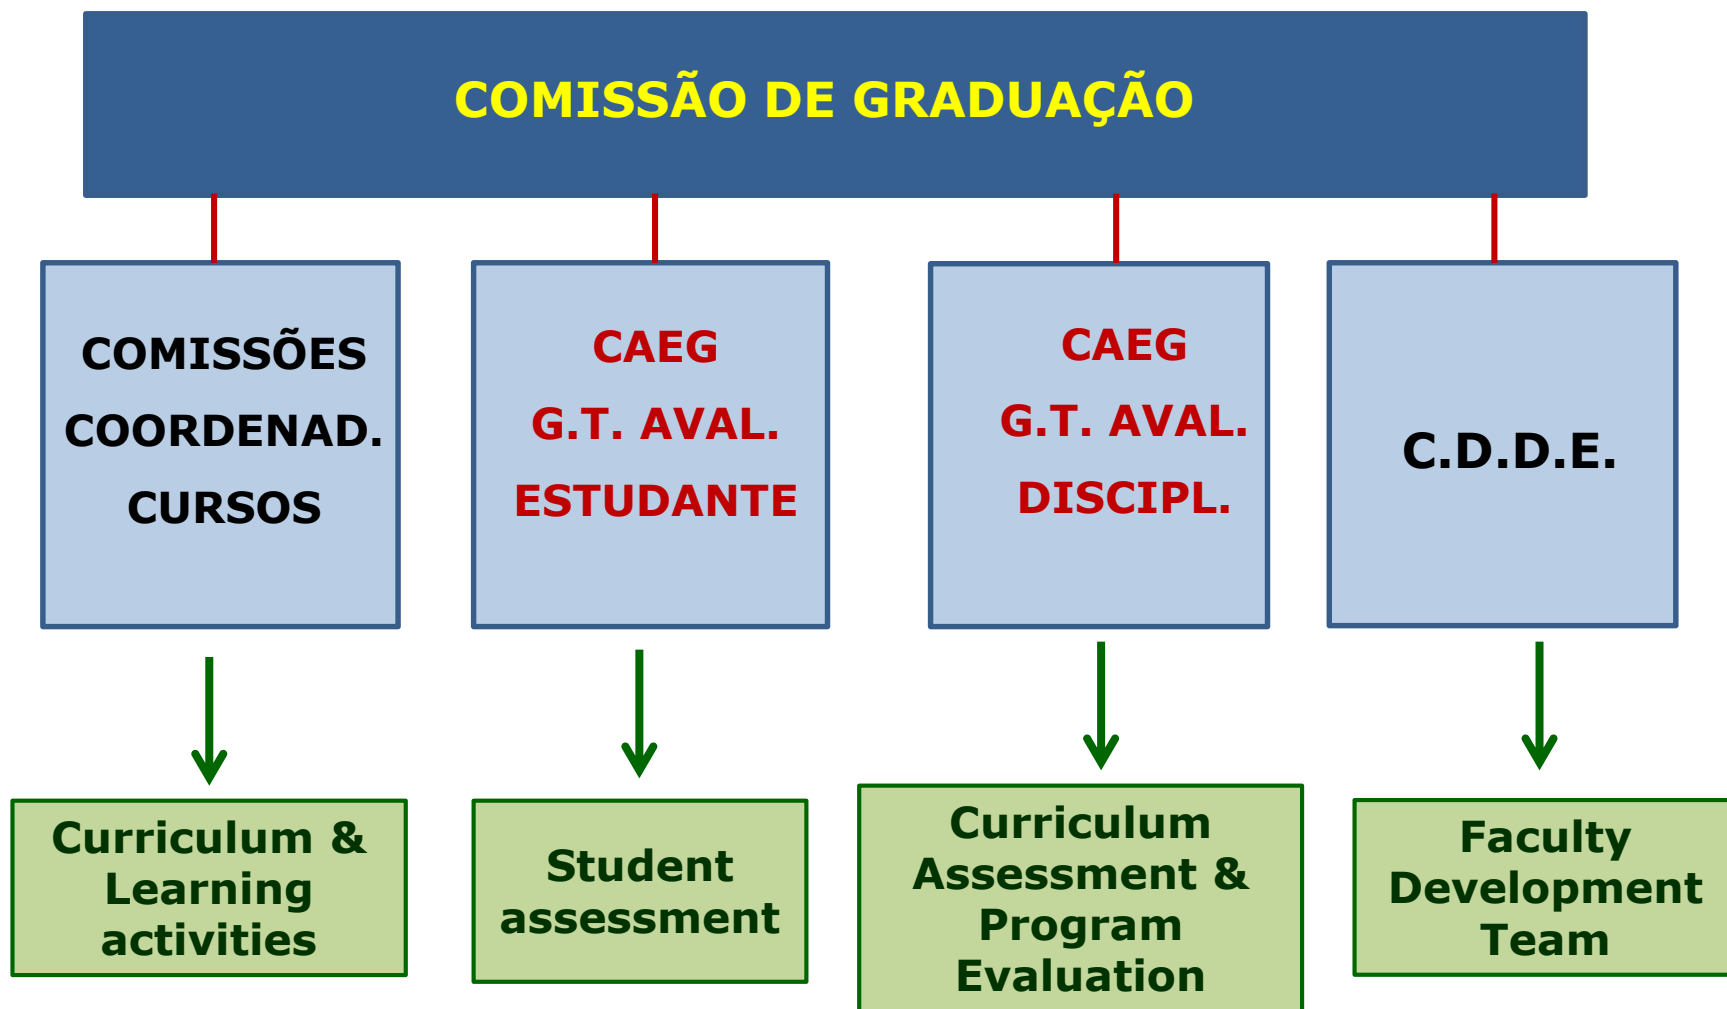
COMISSÃO DE GRADUAÇÃO

COMISSÕES
COORDENAD.
CURSOS

CAEG
G.T. AVAL.
ESTUDANTE

CAEG
G.T. AVAL.
DISCIPL.

C.D.D.E.

Curriculum & Learning activities

Student assessment

Curriculum Assessment & Program Evaluation

Faculty Development Team